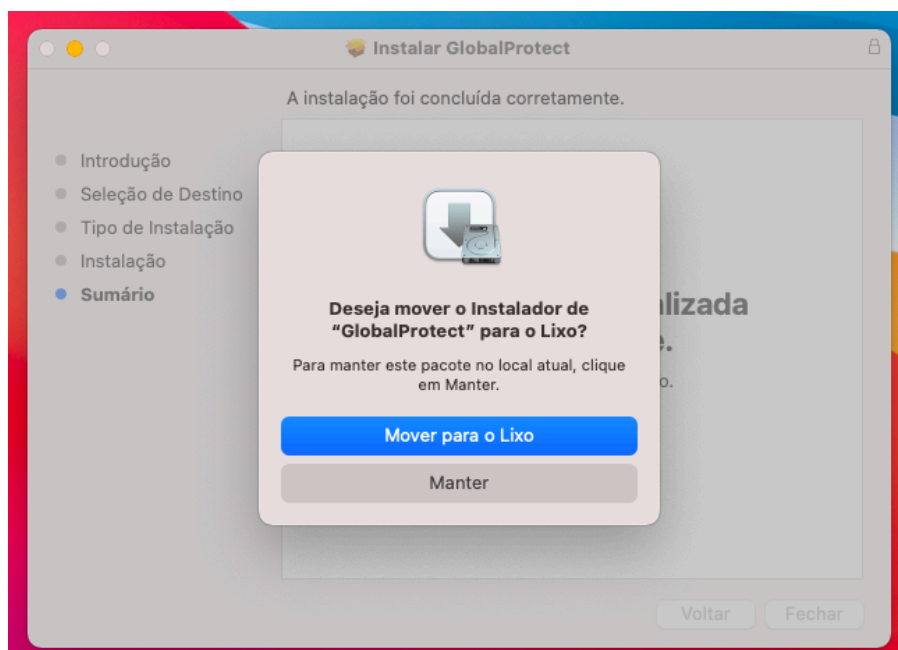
Instalar GlobalProtect

A instalação foi concluída corretamente.

Introdução
Seleção de Destino
Tipo de Instalação
Instalação
Sumário

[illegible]lizada
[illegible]e.
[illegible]o.

Deseja mover o Instalador de "GlobalProtect" para o Lixo?

Para manter este pacote no local atual, clique em Manter.

Mover para o Lixo

Manter

Voltar

Fechar